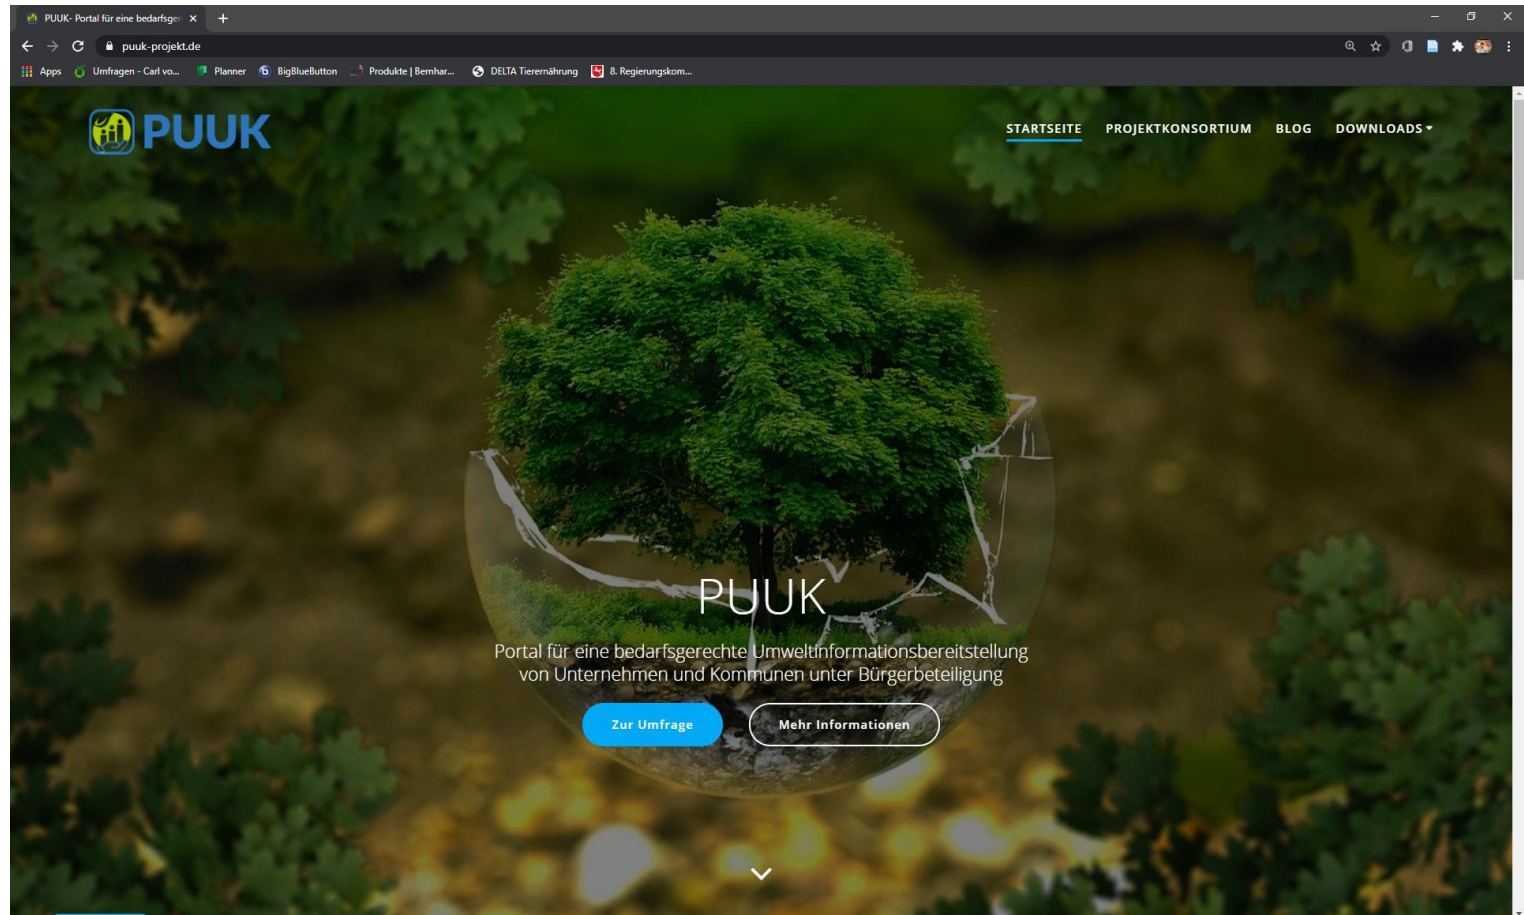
PUUK- Portal für eine bedarfsger ×
+
puuk-projekt.de
Apps Umfragen - Carl vo... Planner BigBlueButton Produkte | Bernhar... DELTA Tierernährung 8. Regierungskom...

PUUK

STARTSEITE PROJEKTKONSORTIUM BLOG DOWNLOADS

PUUK

Portal für eine bedarfsgerechte Umweltinformationsbereitstellung von Unternehmen und Kommunen unter Bürgerbeteiligung

Zur Umfrage
Mehr Informationen